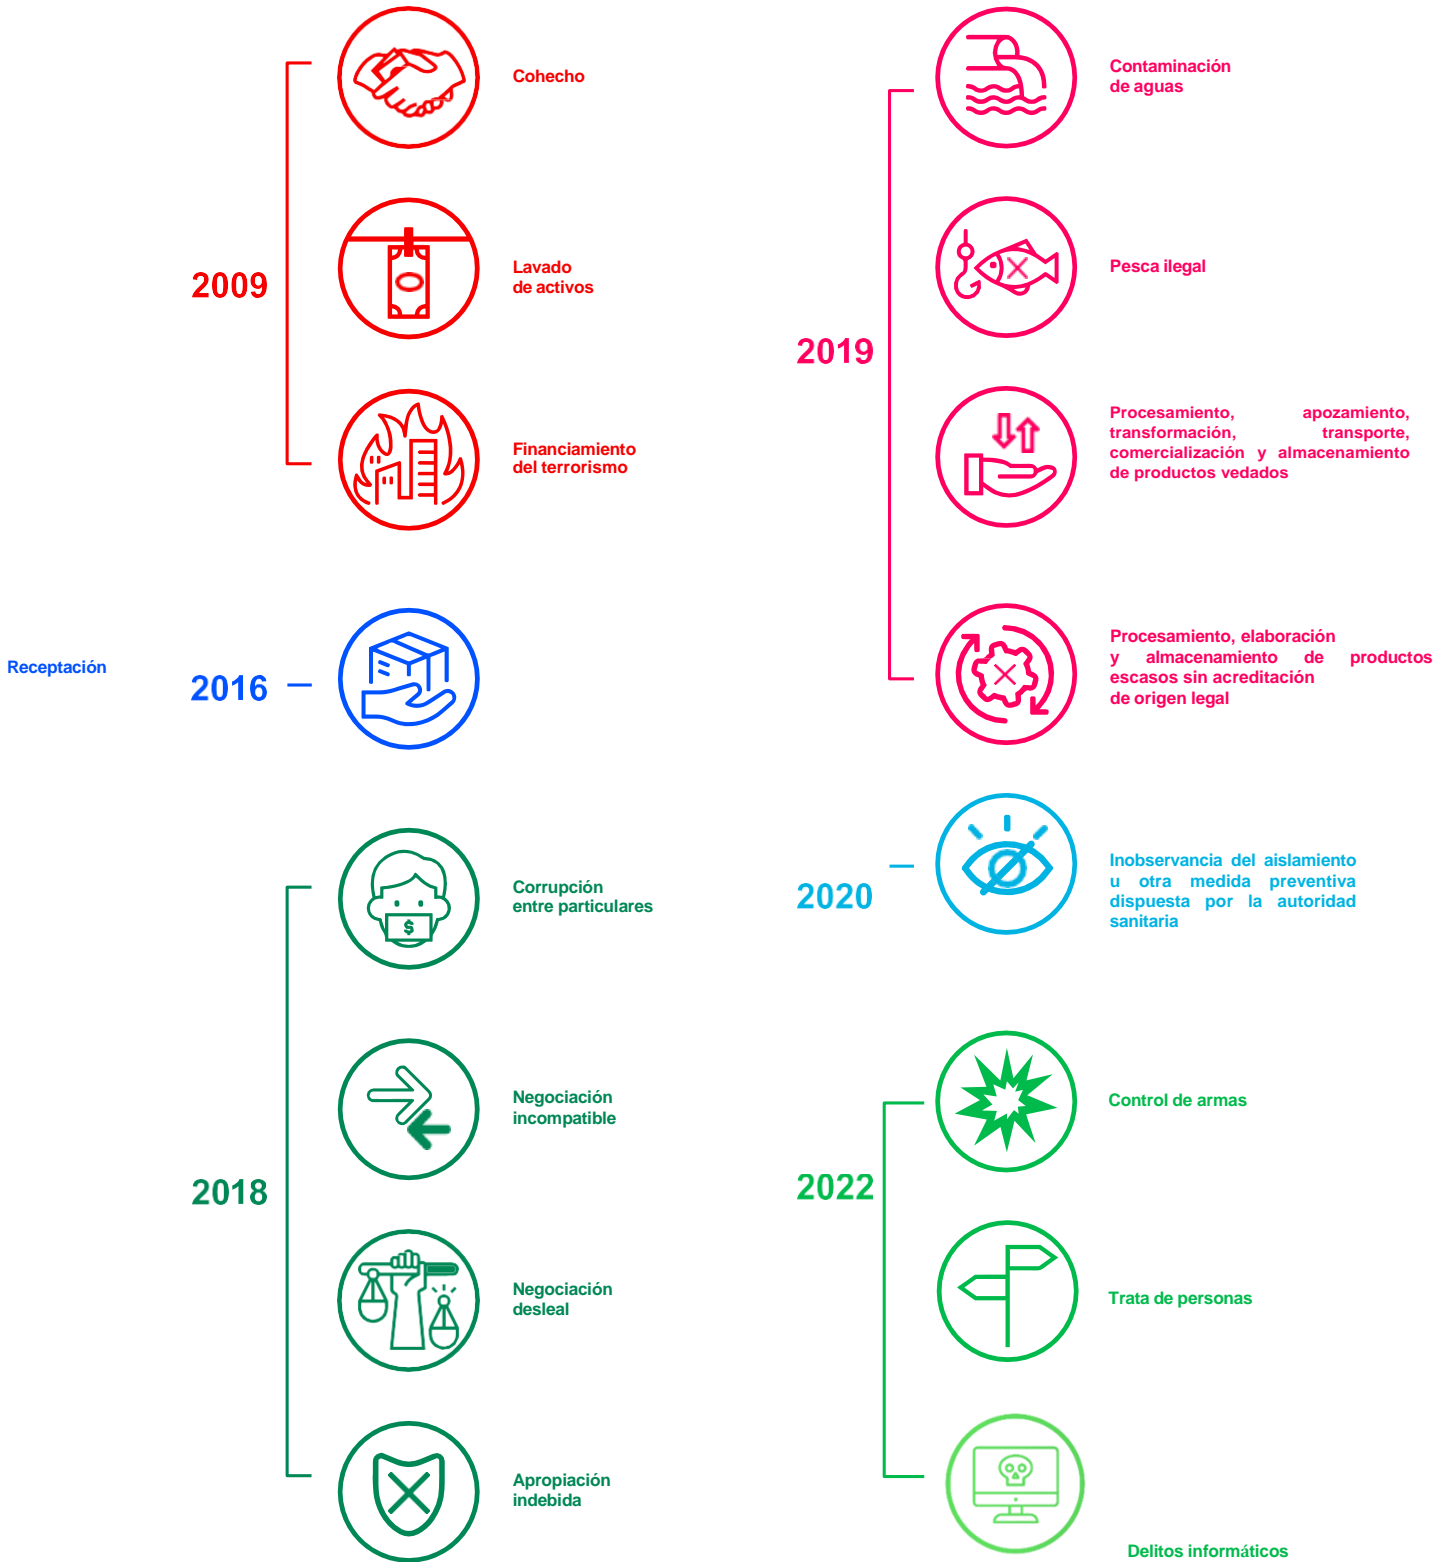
2009

Cohecho

Lavado de activos

Financiamiento del terrorismo

2016

Receptación

2018

Corrupción entre particulares

Negociación incompatible

Negociación desleal

Apropiación indebida

2019

Contaminación de aguas

Pesca ilegal

Procesamiento, apozamiento, transformación, transporte, comercialización y almacenamiento de productos vedados

Procesamiento, elaboración y almacenamiento de productos escasos sin acreditación de origen legal

2020

Inobservancia del aislamiento u otra medida preventiva dispuesta por la autoridad sanitaria

2022

Control de armas

Trata de personas

Delitos informáticos